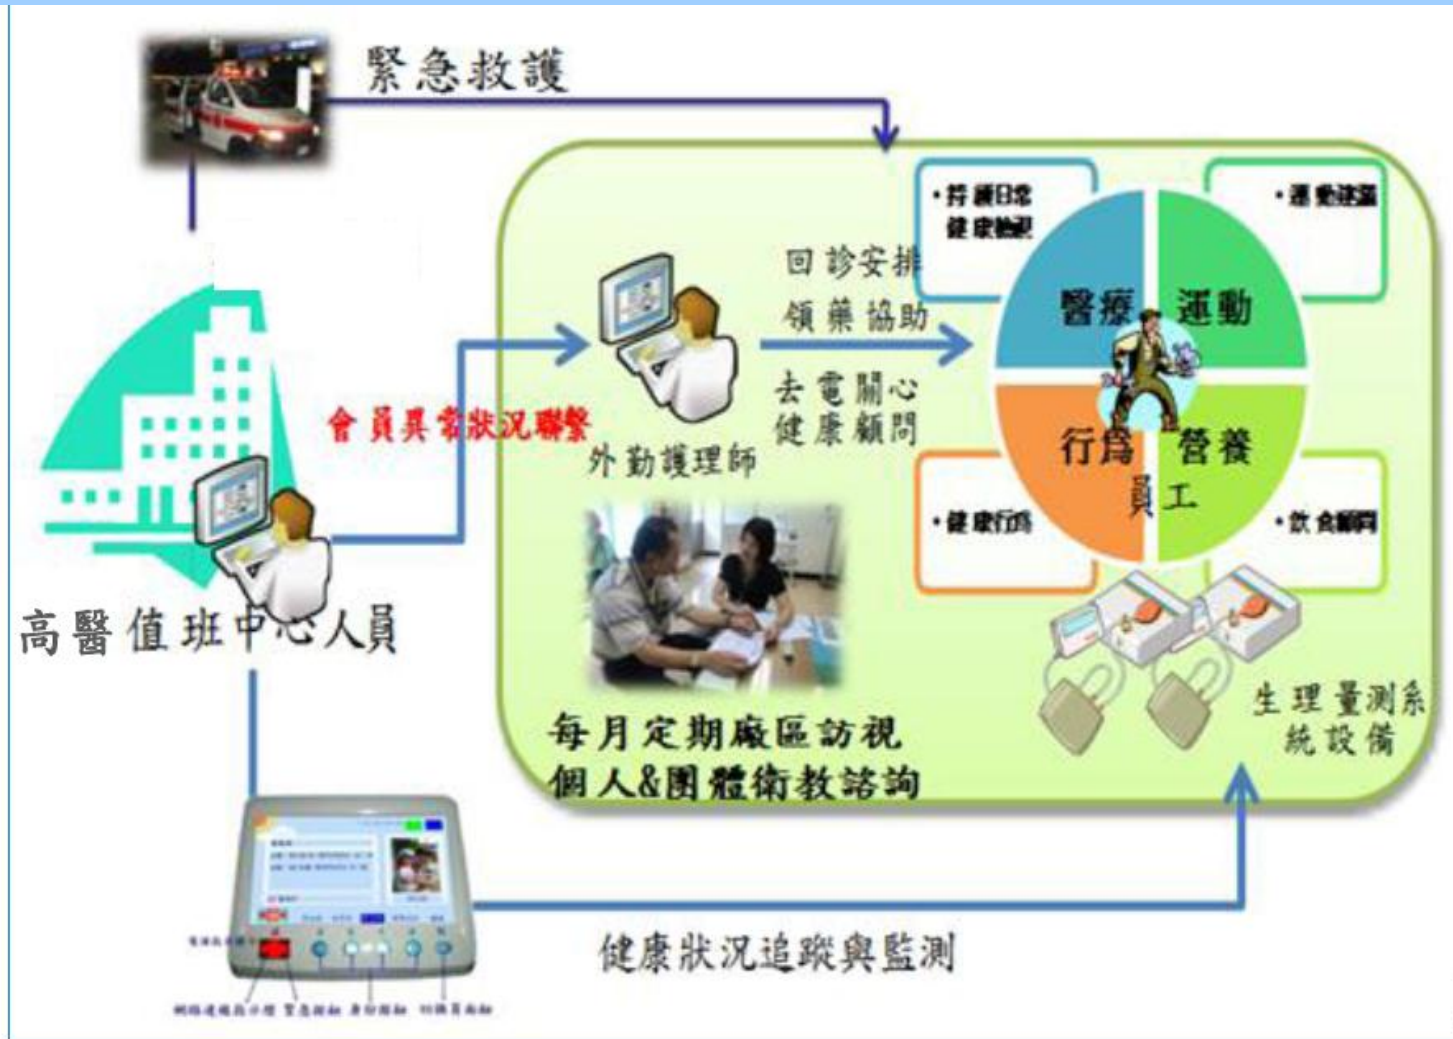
緊急救護

高醫值班中心人員

會員異常狀況聯繫

外勤護理師

回診安排
領藥協助

去電關心
健康顧問

•持續日常健康檢測

•運動建議

醫療

運動

行為

營養

員工

•健康行為

•飲食顧問

每月定期廠區訪視
個人&團體衛教諮詢

生理量測系統設備

健康狀況追蹤與監測

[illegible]

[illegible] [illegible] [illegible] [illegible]